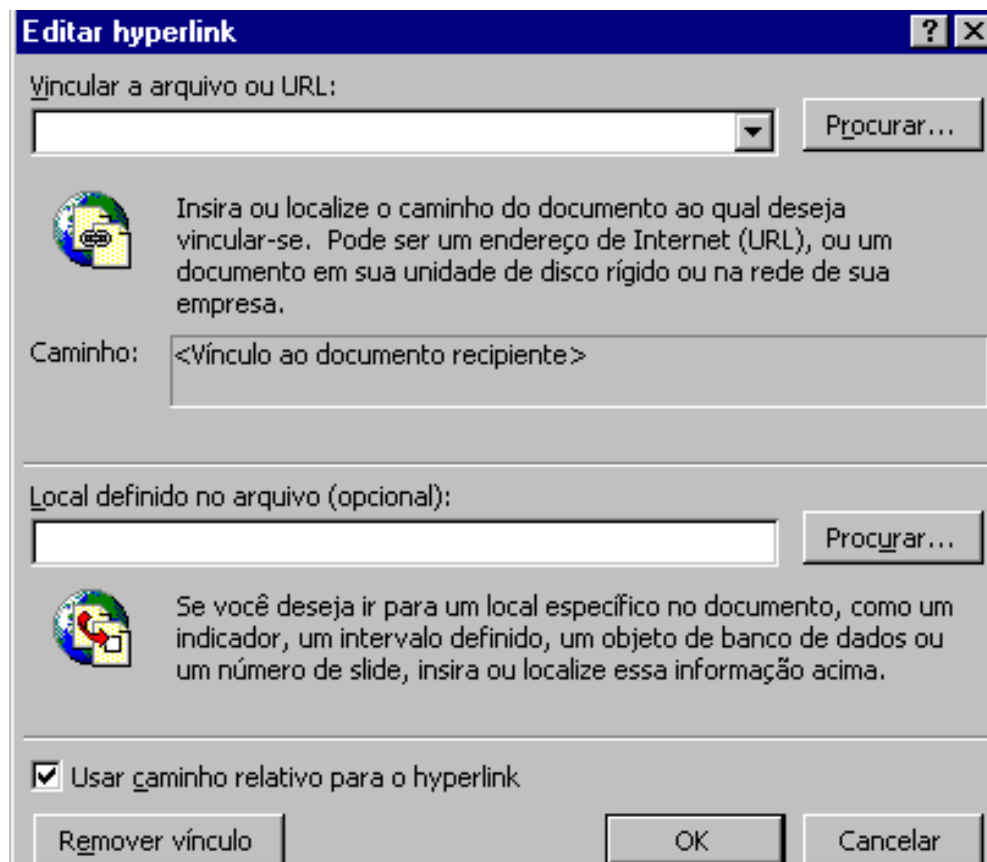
Editar hyperlink

?

Vincular a arquivo ou URL:

Procurar...

Insira ou localize o caminho do documento ao qual deseja vincular-se. Pode ser um endereço de Internet (URL), ou um documento em sua unidade de disco rígido ou na rede de sua empresa.

Caminho: <Vínculo ao documento recipiente>

Local definido no arquivo (opcional):

Procurar...

Se você deseja ir para um local específico no documento, como um indicador, um intervalo definido, um objeto de banco de dados ou um número de slide, insira ou localize essa informação acima.

Usar caminho relativo para o hyperlink

Remover vínculo

OK

Cancelar